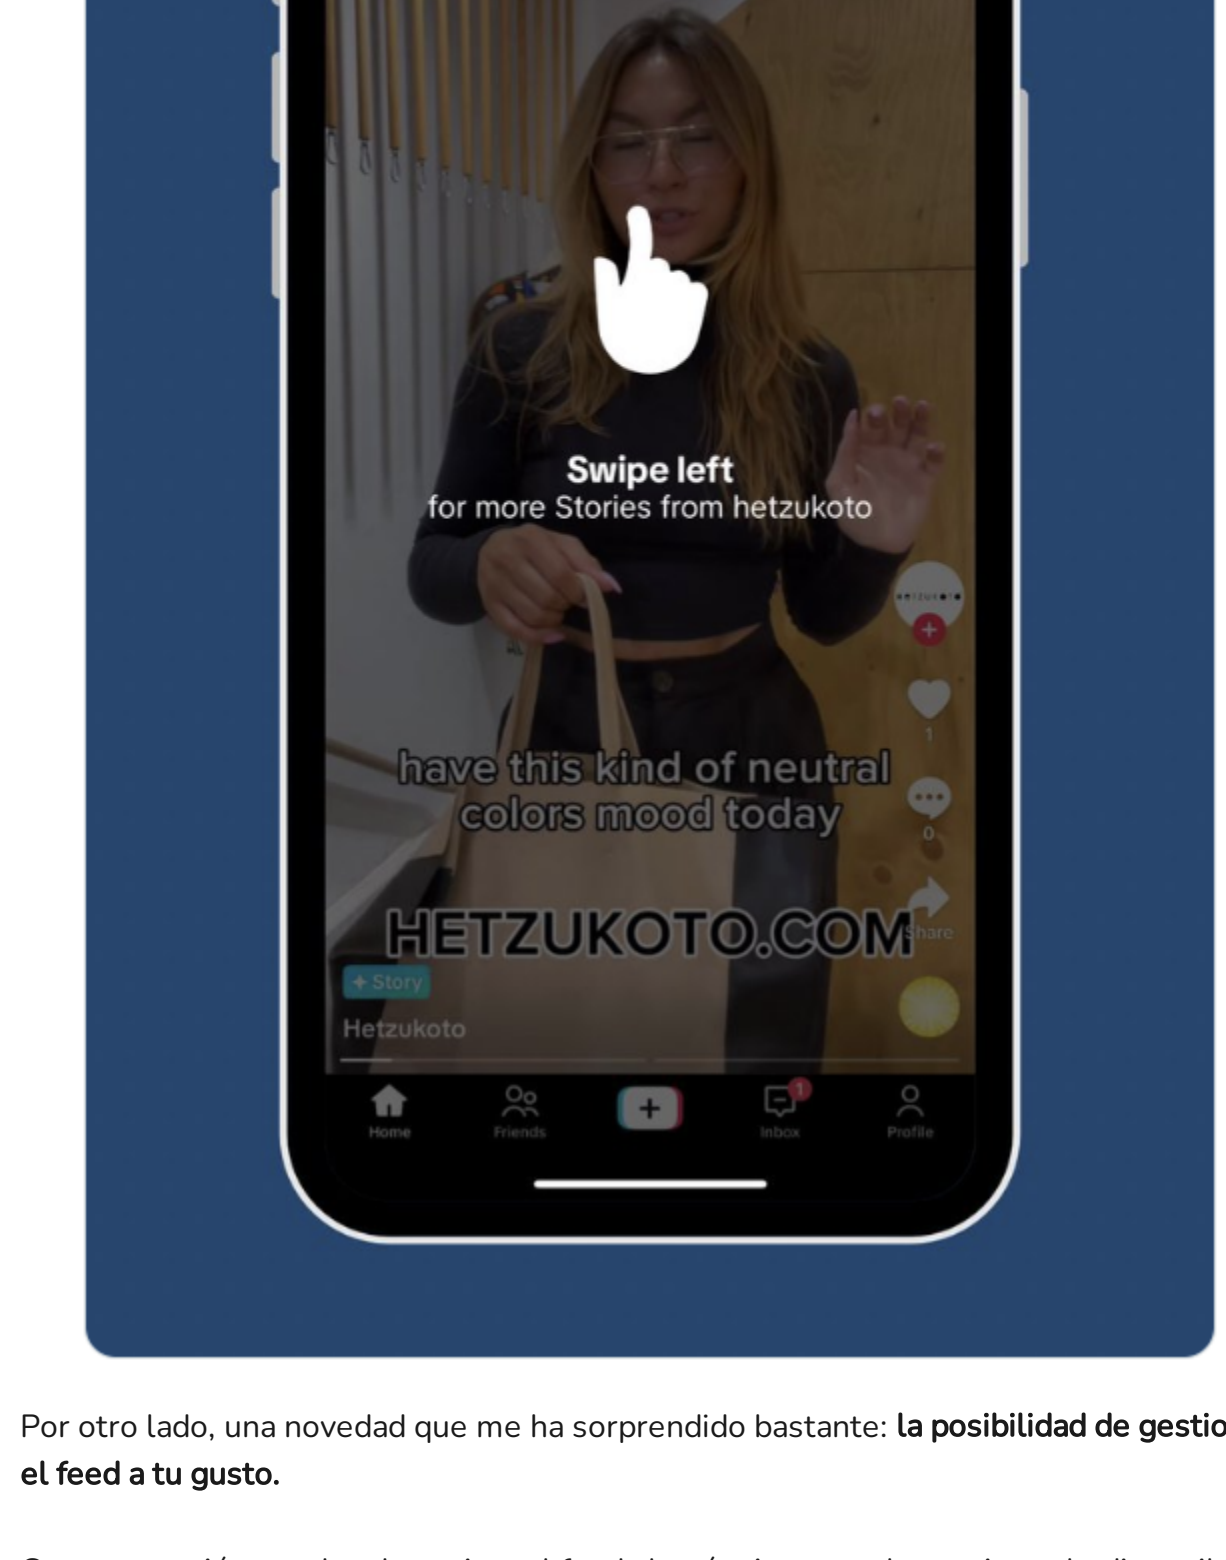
Swipe left
for more Stories from hetzukoto

have this kind of neutral colors mood today

HETZUKOTO.COM

1

0

Share

+ Story

Hetzukoto

Home Friends + 1 Inbox Profile

Por otro lado, una novedad que me ha sorprendido bastante: la posibilidad de gestio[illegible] el feed a tu gusto.